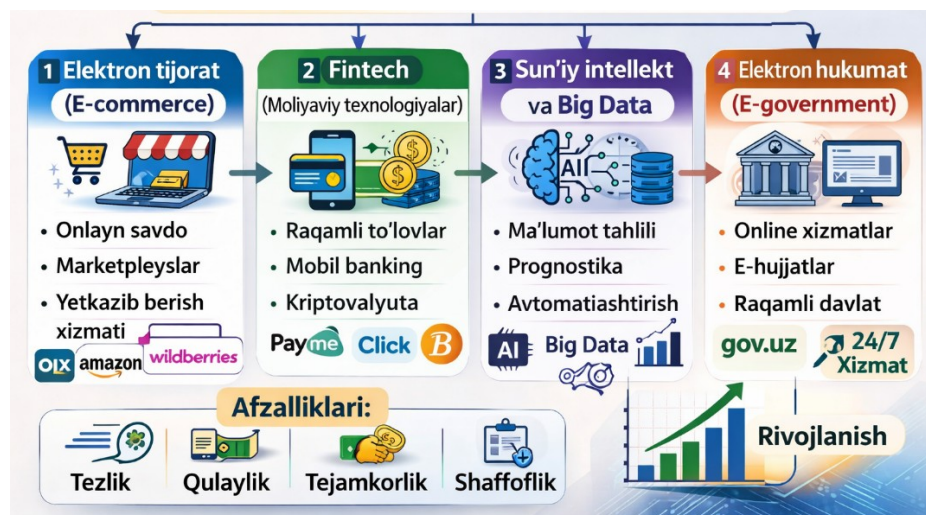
1 Elektron tijorat
(E-commerce)

• Onlayn savdo
• Marketpleyslar
• Yetkazib berish xizmati

OLX amazon wildberries

2 Fintech
(Moliyaviy texnologiyalar)

• Raqamli to'lovlar
• Mobil banking
• Kriptovalyuta

Payme Click

3 Sun'iy intellekt va Big Data

AI

• Ma'lumot tahlili
• Prognostika
• Avtomatiashtirish

AI Big Data

4 Elektron hukumat
(E-government)

• Online xizmatlar
• E-hujjatlar
• Raqamli davlat

gov.uz 24/7 Xizmat

Afzalliklari:

Tezlik
Qulaylik
Tejamkorlik
Shaffoflik

Rivojlanish